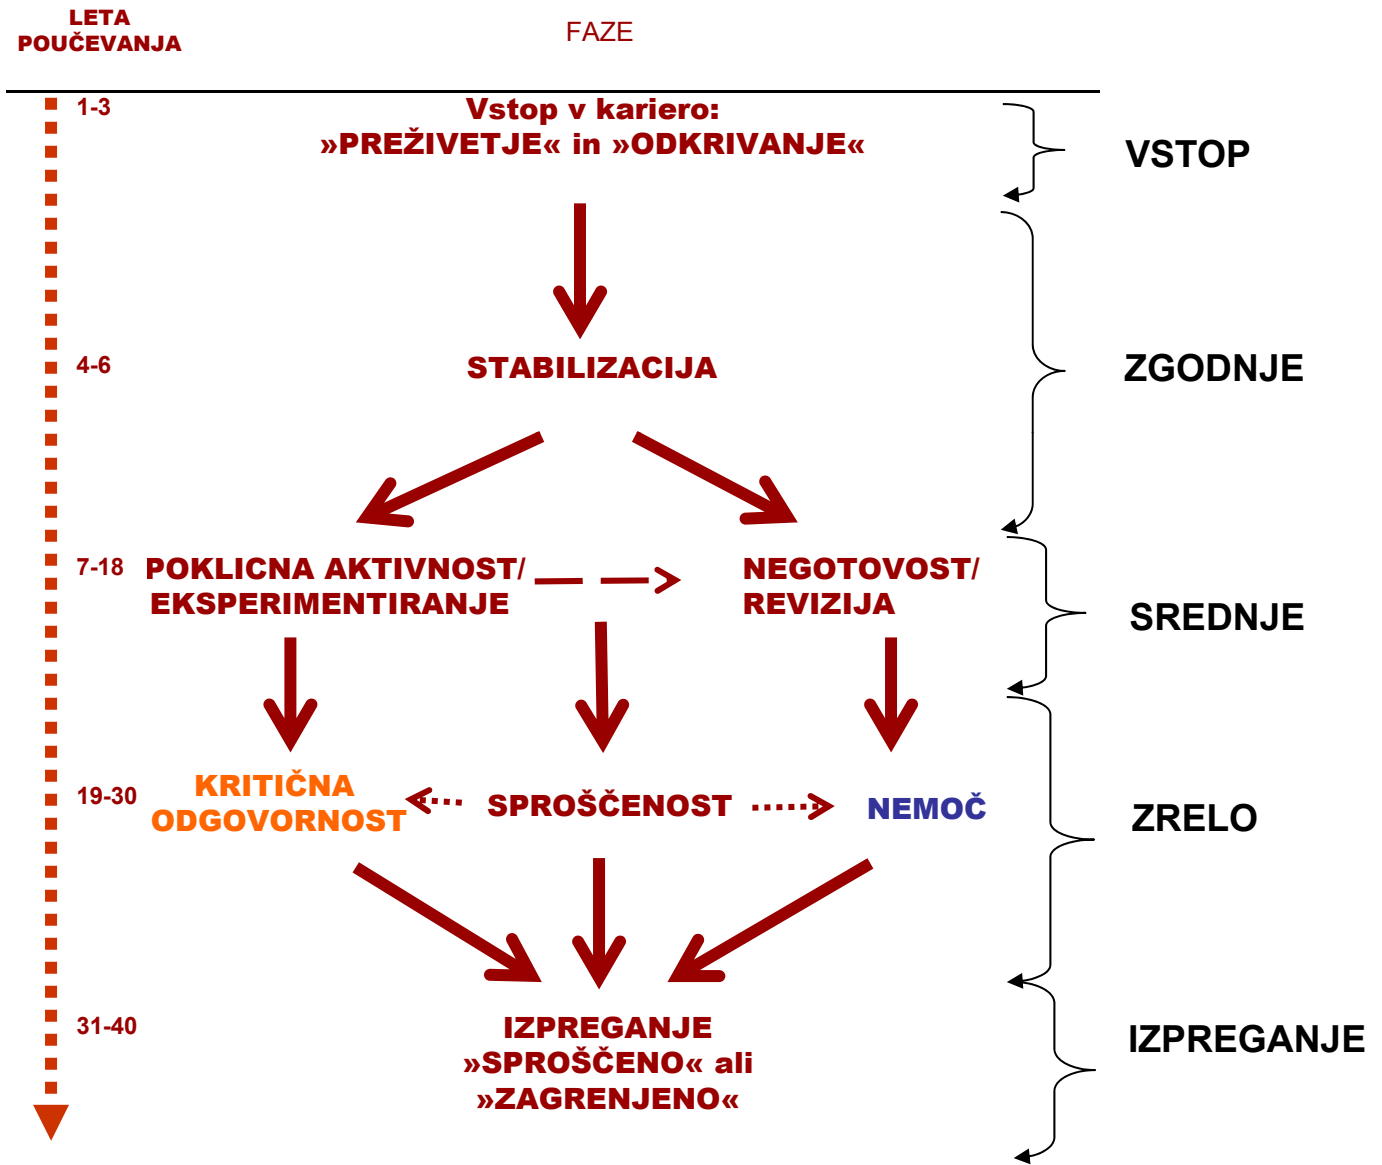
LETA POUČEVANJA

FAZE

1-3

Vstop v kariero: »PREŽIVETJE« in »ODKRIVANJE«

VSTOP

4-6

STABILIZACIJA

ZGODNJE

7-18

POKLICNA AKTIVNOST/ EKSPERIMENTIRANJE

NEGOTOVOST/ REVIZIJA

SREDNJE

19-30

KRITIČNA ODGOVORNOST

SPROŠČENOST

NEMOČ

ZRELO

31-40

IZPREGANJE »SPROŠČENO« ali »ZAGRENJENO«

IZPREGANJE